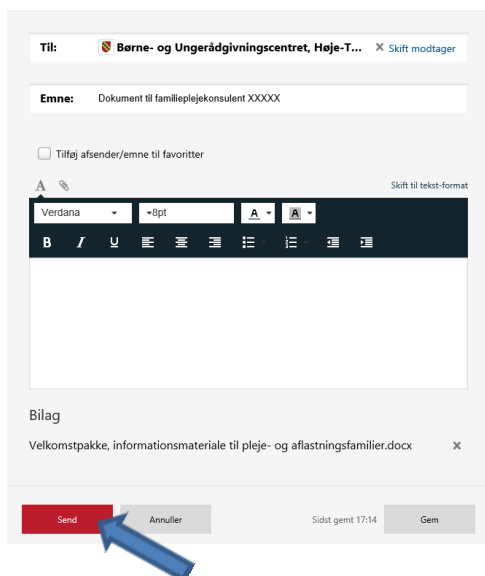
Til: Børne- og Ungerådgivningscentret, Høje-T... ✕ Skift modtager

Emne: Dokument til familieplejekonsulent XXXXX

Tilføj afsender/emne til favoritter

A

Skift til tekst-format

Verdana 8pt A A

B I U

Bilag

Velkomstpakke, informationsmateriale til pleje- og aflastningsfamilier.docx ✕

Send Annuller Sidst gemt 17:14 Gem